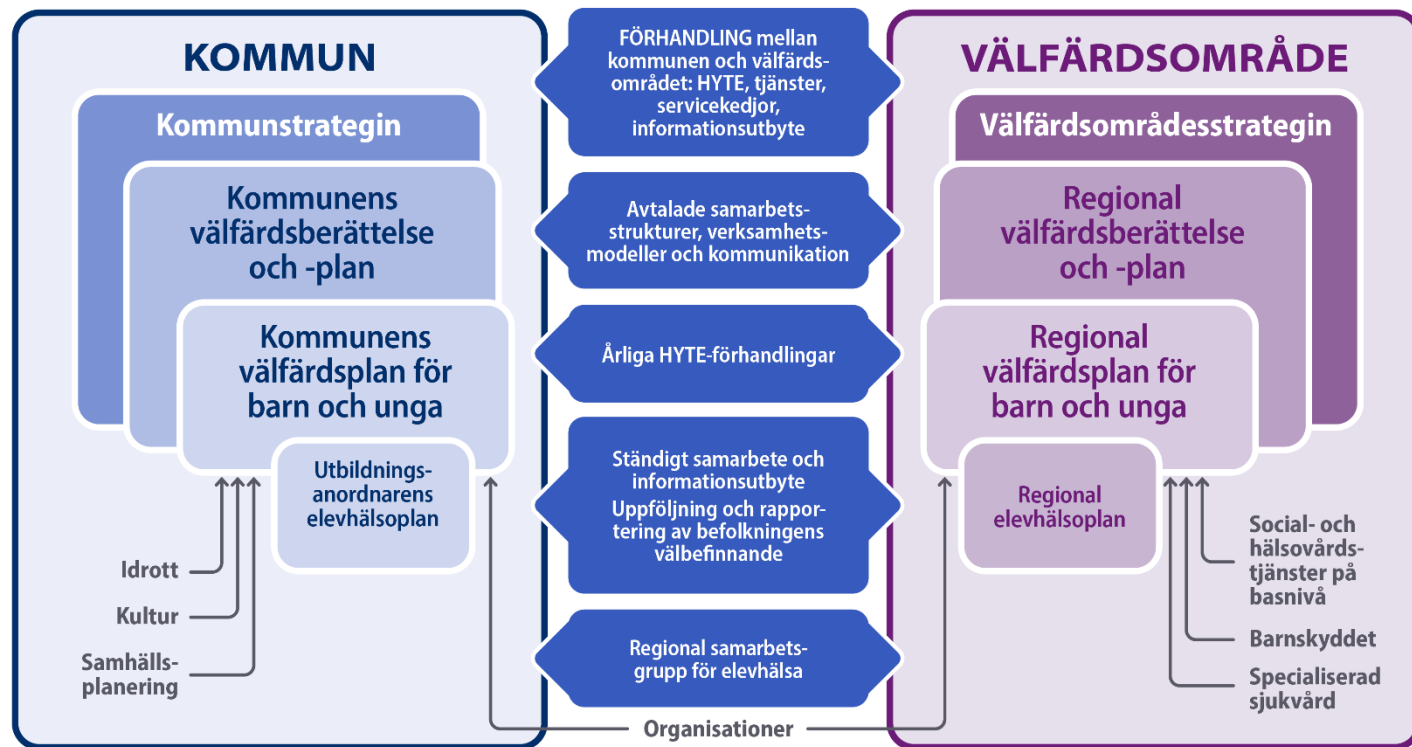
KOMMUN

Kommunstrategin

Kommunens välfärdsberättelse och -plan

Kommunens välfärdsplan för barn och unga

Utbildningsanordnarens elevhälsoplan

Idrott

Kultur

Samhällsplanering

FÖRHANDLING mellan kommunen och välfärdsområdet: HYTE, tjänster, servicekedjor, informationsutbyte

Avtalade samarbetsstrukturer, verksamhetsmodeller och kommunikation

Årliga HYTE-förhandlingar

Ständigt samarbete och informationsutbyte

Uppföljning och rapportering av befolkningens välbefinnande

Regional samarbetsgrupp för elevhälsa

Organisationer

VÄLFÄRDSOMRÅDE

Välfärdsområdesstrategin

Regional välfärdsberättelse och -plan

Regional välfärdsplan för barn och unga

Regional elevhälsoplan

Social- och hälsovårdstjänster på basnivå

Barnskyddet

Specialiserad sjukvård